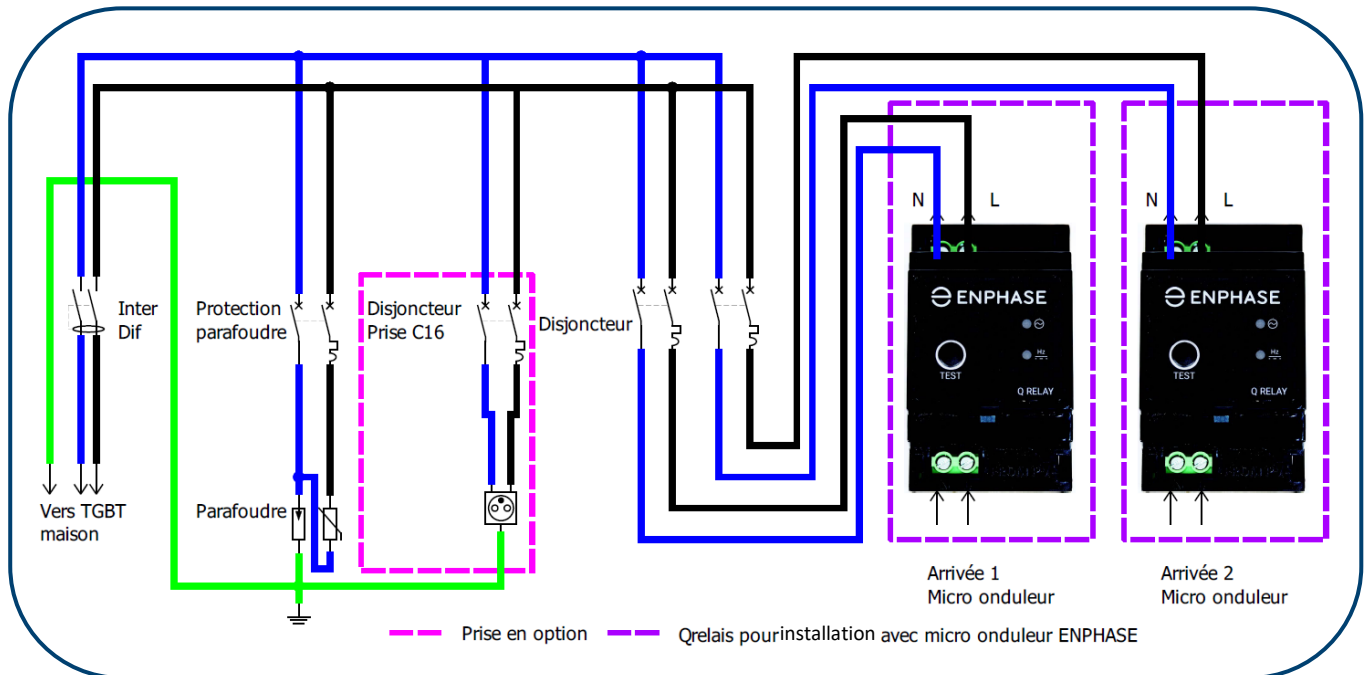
Inter Dif

Vers TGBT maison

Protection parafoudre

Parafoudre

Disjoncteur Prise C16

Disjoncteur

N L

ENPHASE

TEST

Q RELAY

N L

ENPHASE

TEST

Q RELAY

Arrivée 1 Micro onduleur

Arrivée 2 Micro onduleur

Prise en option

Qrelais pourinstallation avec micro onduleur ENPHASE